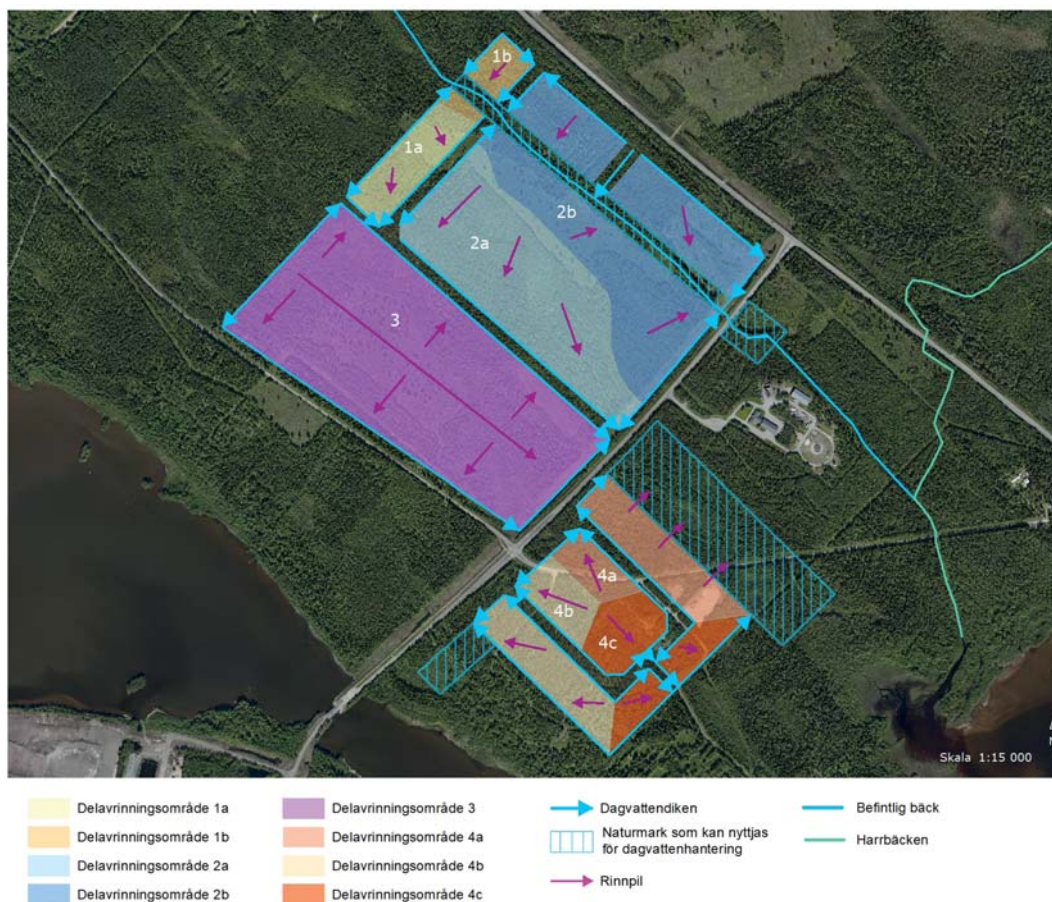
1b
1a
2b
2a
3
4a
4b
4c
Skala 1:15 000

Delavrinningsområde 1a
Delavrinningsområde 1b
Delavrinningsområde 2a
Delavrinningsområde 2b

Delavrinningsområde 3
Delavrinningsområde 4a
Delavrinningsområde 4b
Delavrinningsområde 4c

Dagvattendiken
Naturmark som kan nyttjas för dagvattenhantering
Rinnpil

Befintlig bäck
Harrbäcken